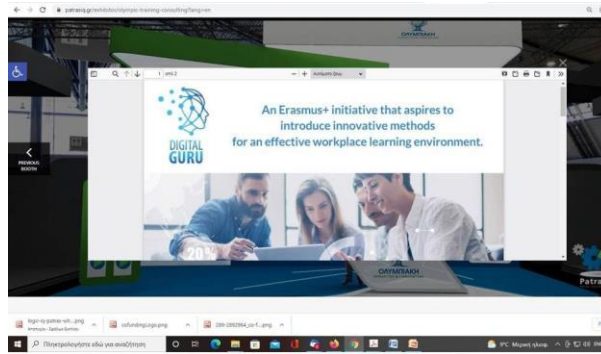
patrasig.gr/exhibitor/olympic-training-consulting/?lang=en

ΟΛΥΜΠΙΑΚΗ

1 από 2

Αυτόματο ζουμ

DIGITAL GURU

An Erasmus+ initiative that aspires to introduce innovative methods for an effective workplace learning environment.

PREVIOUS BOOTH

20%

ΟΛΥΜΠΙΑΚΗ

Patra

logo-iq-patras-wh....png

cofunding-logo.png

289-2892064_co-f....png

Πληκτρολογήστε εδώ για αναζήτηση

9°C Μερική ηλιοφ.